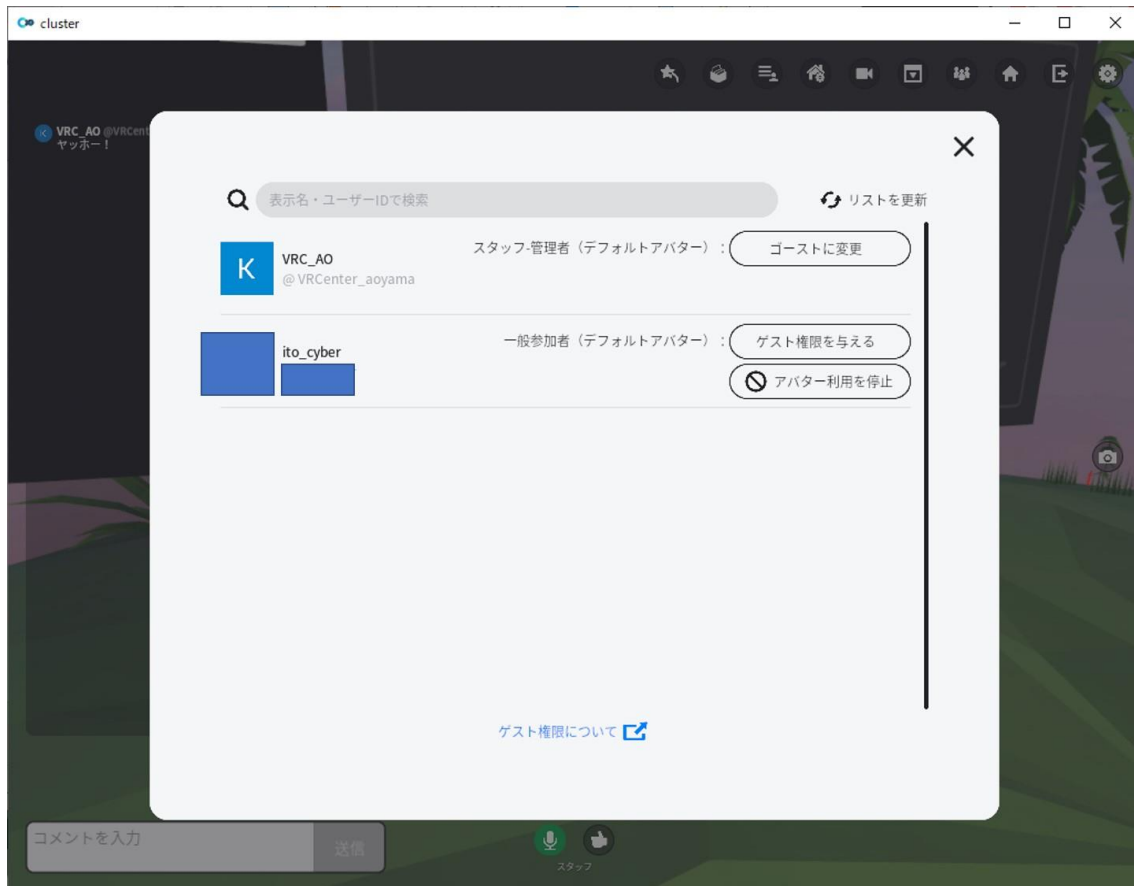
cluster

VRC_AO @VRCent
ヤッホー！

表示名・ユーザーIDで検索

リストを更新

K

VRC_AO
@VRCenter_aoyama

スタッフ-管理者（デフォルトアバター）：

ゴーストに変更

ito_cyber

一般参加者（デフォルトアバター）：

ゲスト権限を与える

アバター利用を停止

ゲスト権限について

コメントを入力

送信

スタッフ